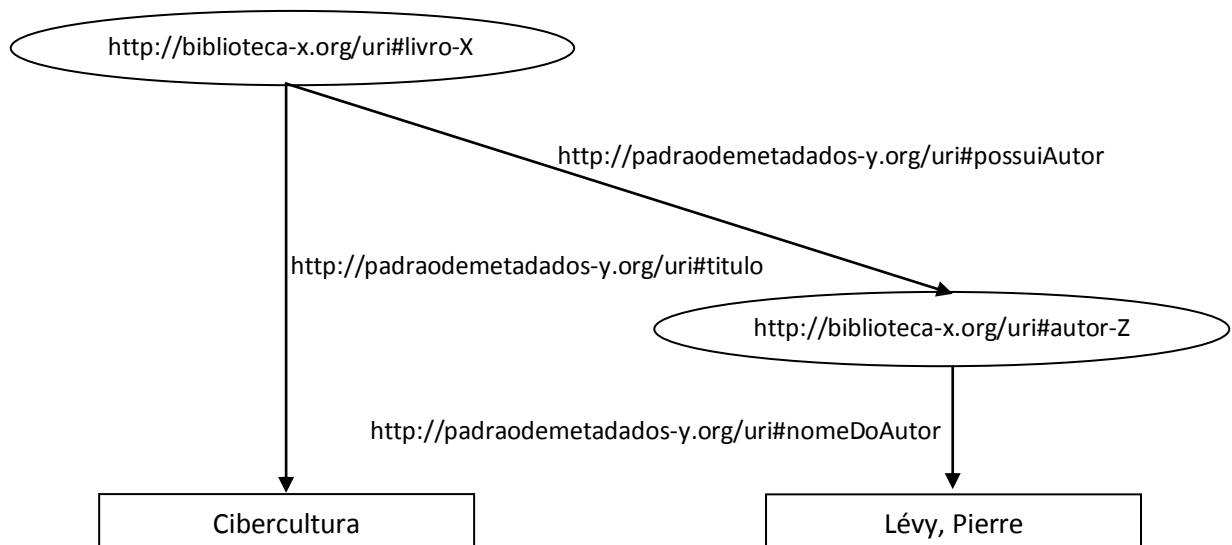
http://biblioteca-x.org/uri#livro-X

http://padraodemetadados-y.org/uri#possuiAutor

http://padraodemetadados-y.org/uri#titulo

http://biblioteca-x.org/uri#autor-Z

http://padraodemetadados-y.org/uri#nomeDoAutor

Cibercultura

Lévy, Pierre